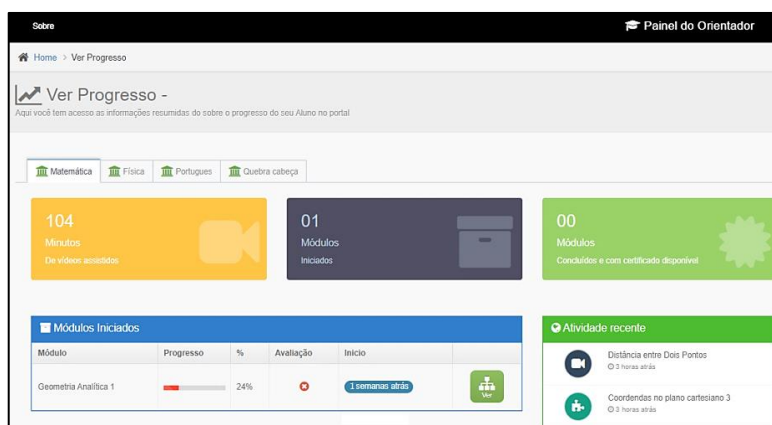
Sobre

Painel do Orientador

Home > Ver Progresso

Ver Progresso -

Aqui você tem acesso as informações resumidas do sobre o progresso do seu Aluno no portal

Matemática | Física | Portugues | Quebra cabeça

104
Minutos
De vídeos assistidos

01
Módulos
Iniciados

00
Módulos
Concluídos e com certificado disponível

Módulos Iniciados

| Módulo | Progresso | % | Avaliação | Inicio | |
|---|---|---|---|---|---|
| Geometria Analítica 1 | | 24% | | 1 semanas atrás | Ver |

Atividade recente

Distância entre Dois Pontos
3 horas atrás

Coordendas no plano cartesiano 3
3 horas atrás